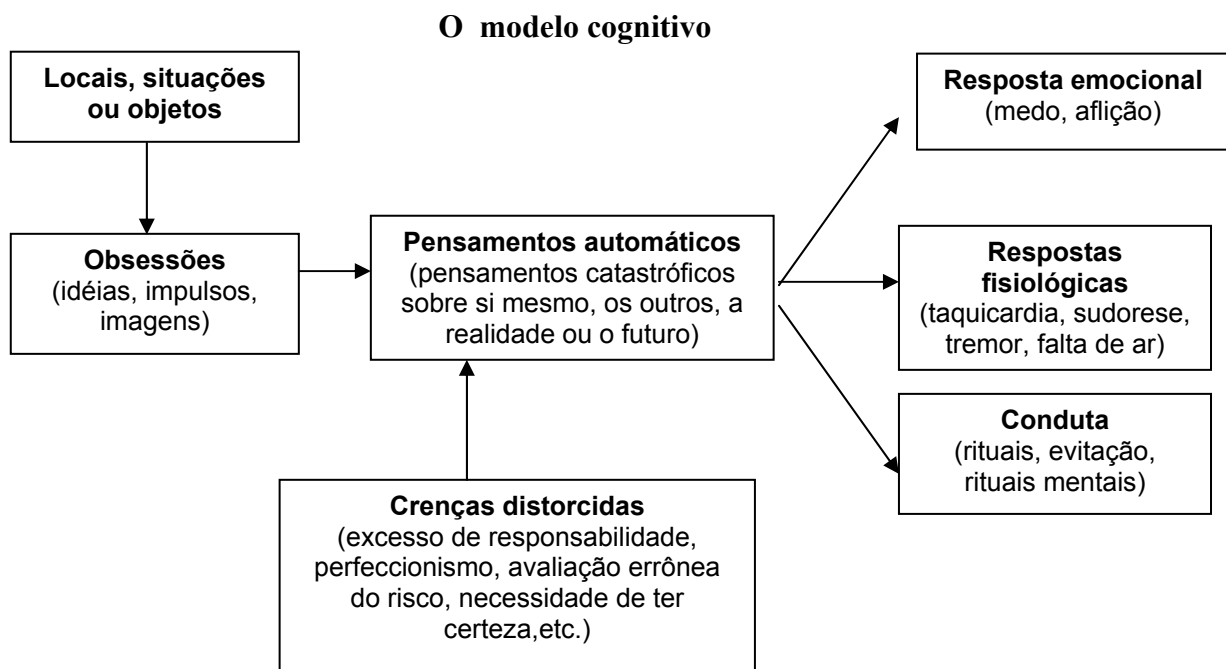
O modelo cognitivo

Locais, situações ou objetos

Obsessões
(idéias, impulsos, imagens)

Pensamentos automáticos
(pensamentos catastróficos sobre si mesmo, os outros, a realidade ou o futuro)

Crenças distorcidas
(excesso de responsabilidade, perfeccionismo, avaliação errônea do risco, necessidade de ter certeza,etc.)

Resposta emocional
(medo, aflição)

Respostas fisiológicas
(taquicardia, sudorese, tremor, falta de ar)

Conduta
(rituais, evitação, rituais mentais)